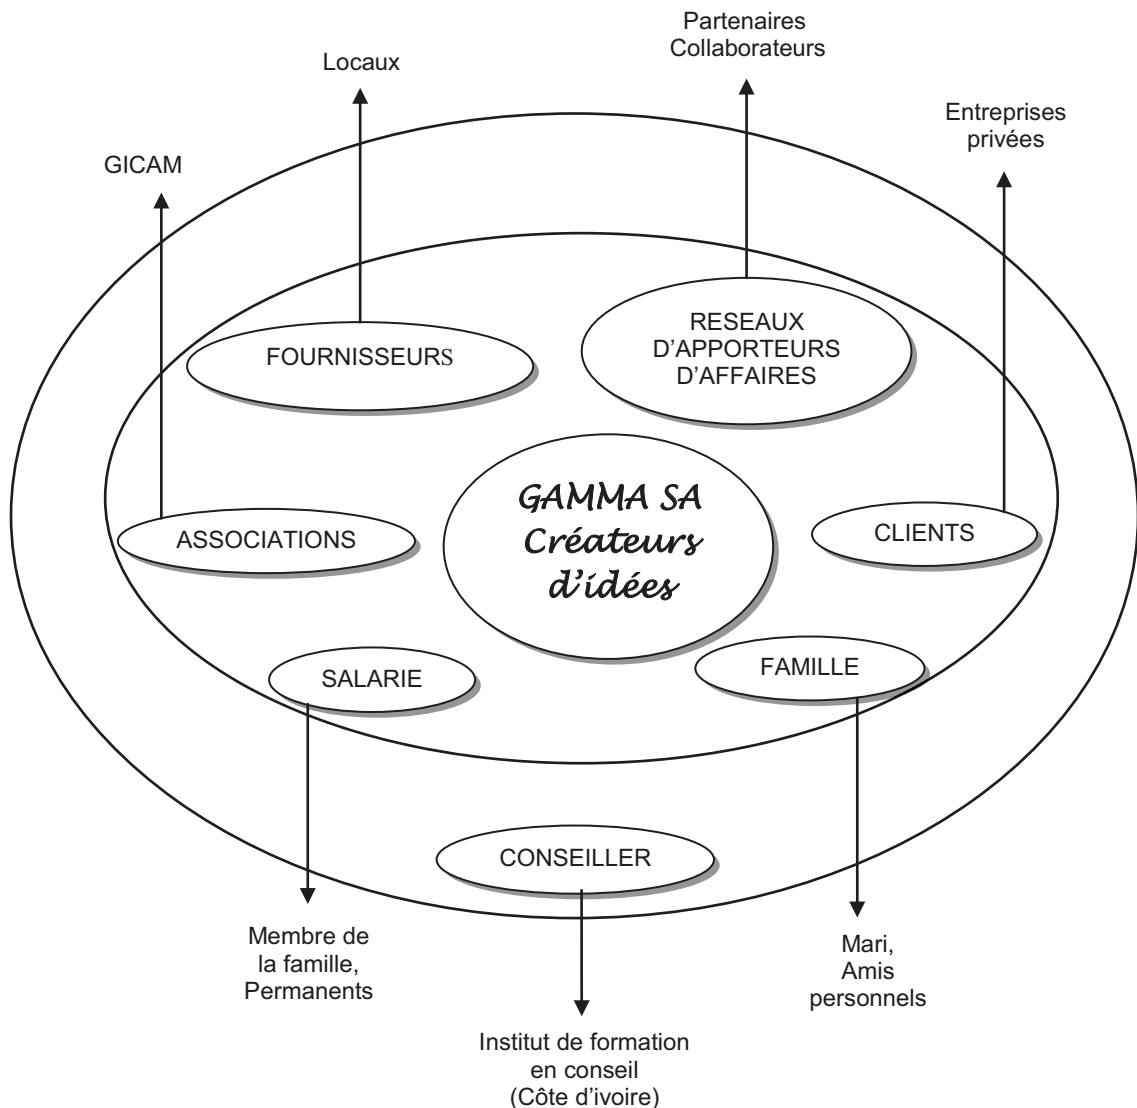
Partenaires
Collaborateurs

Locaux

Entreprises
privées

GICAM

RESEAUX
D'APPORTEURS
D'AFFAIRES

FOURNISSEURS

GAMMA SA
Créateurs
d'idées

ASSOCIATIONS

CLIENTS

SALARIE

FAMILLE

CONSEILLER

Membre de
la famille,
Permanents

Mari,
Amis
personnels

Institut de formation
en conseil
(Côte d'ivoire)